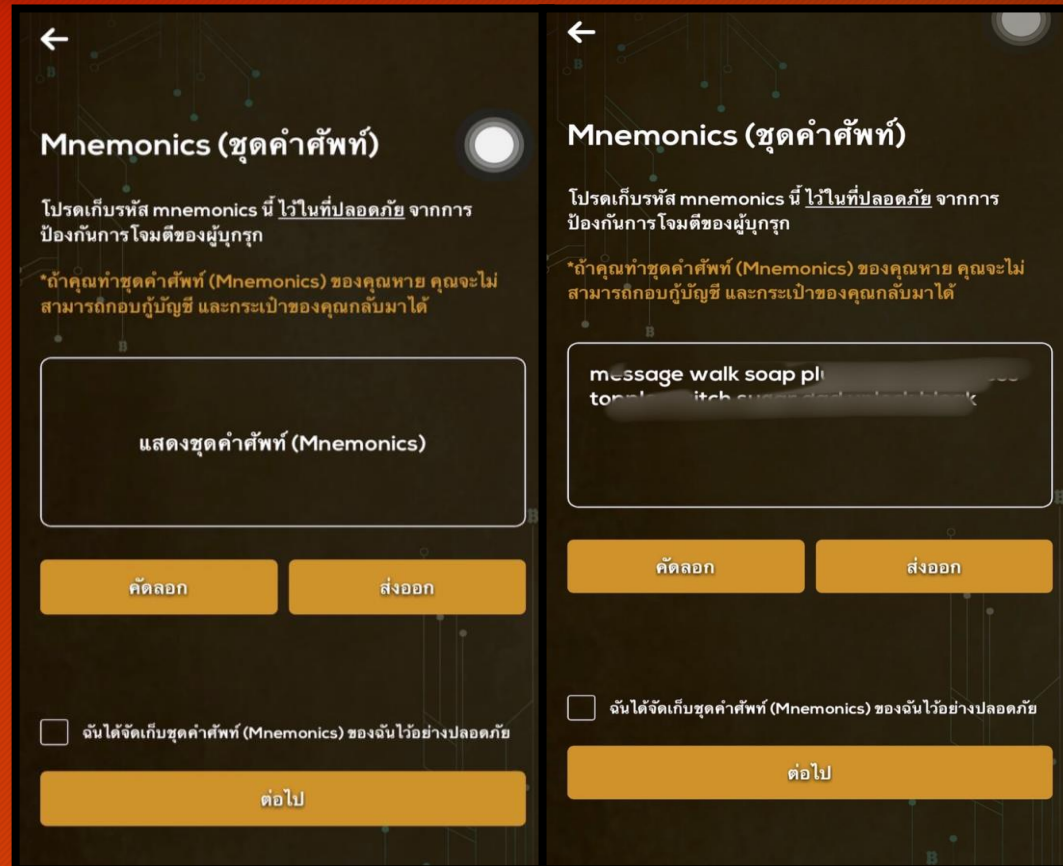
Mnemonics (ชุดคำศัพท์)

โปรดเก็บรหัส mnemonics นี้ ไว้ในที่ปลอดภัย จากการป้องกันการโจมตีของผู้บุกรุก

*ถ้าคุณทำชุดคำศัพท์ (Mnemonics) ของคุณหาย คุณจะไม่สามารถกอบกู้บัญชี และกระเป๋าของคุณกลับมาได้

แสดงชุดคำศัพท์ (Mnemonics)

คัดลอก

ส่งออก

ฉันได้จัดเก็บชุดคำศัพท์ (Mnemonics) ของฉันไว้อย่างปลอดภัย

ต่อไป

Mnemonics (ชุดคำศัพท์)

โปรดเก็บรหัส mnemonics นี้ ไว้ในที่ปลอดภัย จากการป้องกันการโจมตีของผู้บุกรุก

*ถ้าคุณทำชุดคำศัพท์ (Mnemonics) ของคุณหาย คุณจะไม่สามารถกอบกู้บัญชี และกระเป๋าของคุณกลับมาได้

message walk soap pl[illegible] to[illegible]itch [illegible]

คัดลอก

ส่งออก

ฉันได้จัดเก็บชุดคำศัพท์ (Mnemonics) ของฉันไว้อย่างปลอดภัย

ต่อไป